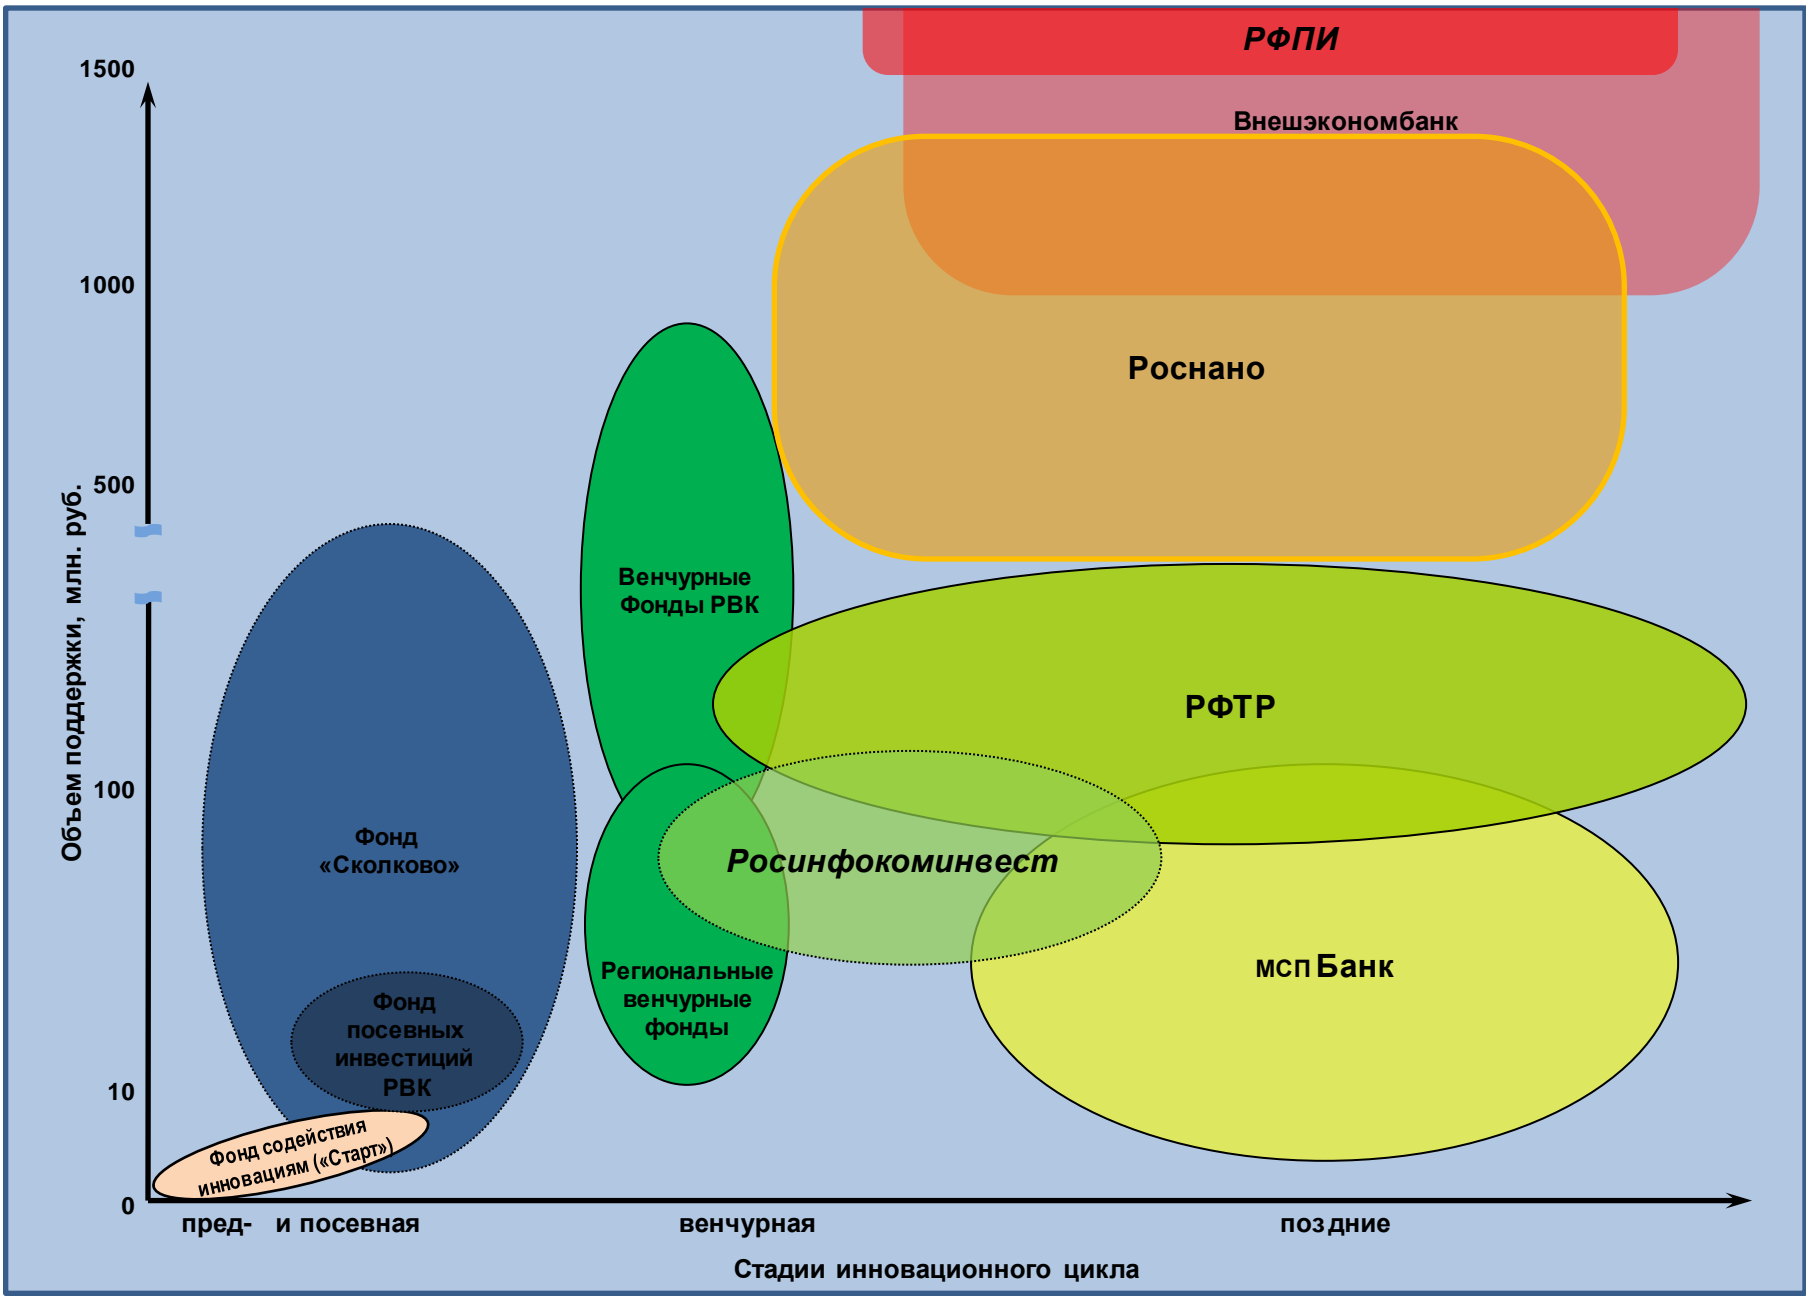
РФПИ

Внешэкономбанк

1500

1000

500

100

10

0

Объем поддержки, млн. руб.

Роснано

Венчурные Фонды РВК

РФТР

Фонд «Сколково»

Росинфокоминвест

Фонд посевных инвестиций РВК

Региональные венчурные фонды

мсп Банк

Фонд содействия инновациям («Старт»)

пред- и посевная

венчурная

поздние

Стадии инновационного цикла